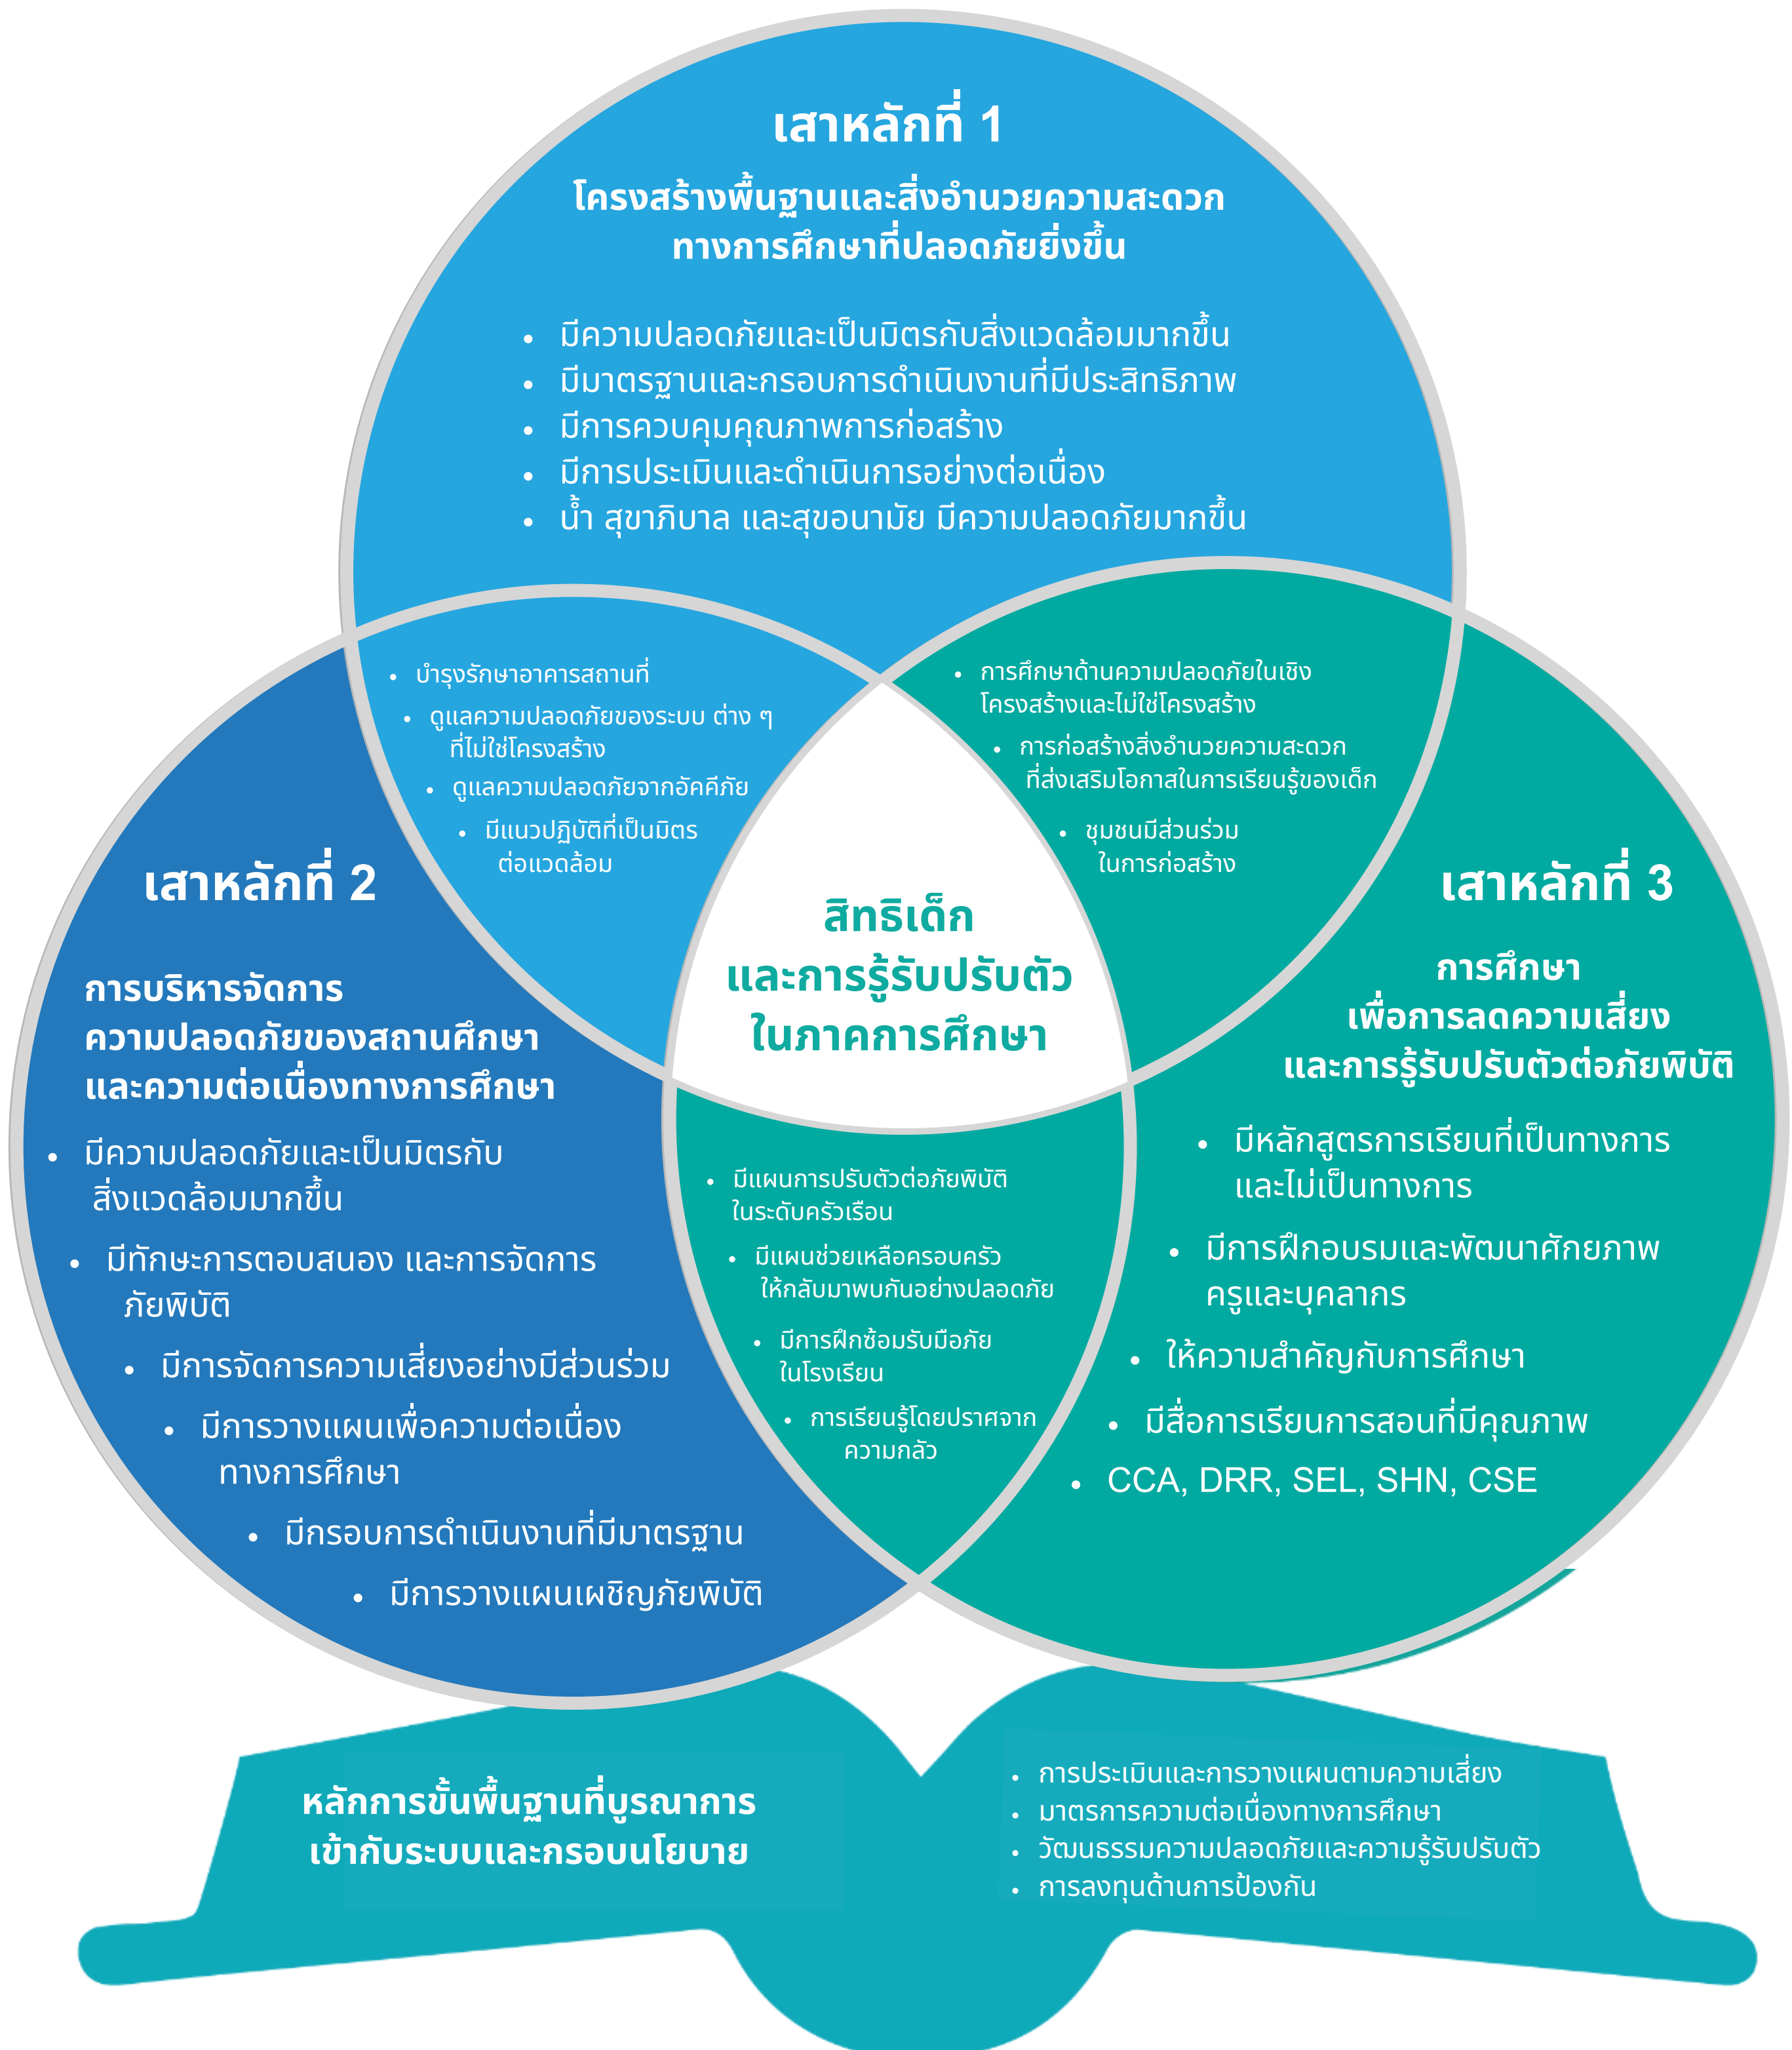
เสาหลักที่ 1

โครงสร้างพื้นฐานและสิ่งอำนวยความสะดวกทางการศึกษาที่ปลอดภัยยิ่งขึ้น

• มีความปลอดภัยและเป็นมิตรกับสิ่งแวดล้อมมากขึ้น
• มีมาตรฐานและกรอบการดำเนินงานที่มีประสิทธิภาพ
• มีการควบคุมคุณภาพการก่อสร้าง
• มีการประเมินและดำเนินการอย่างต่อเนื่อง
• น้ำ สุขาภิบาล และสุขอนามัย มีความปลอดภัยมากขึ้น

• บำรุงรักษาอาคารสถานที่
• ดูแลความปลอดภัยของระบบ ต่าง ๆ ที่ไม่ใช่โครงสร้าง
• ดูแลความปลอดภัยจากอัคคีภัย
• มีแนวปฏิบัติที่เป็นมิตรต่อแวดล้อม

• การศึกษาด้านความปลอดภัยในเชิงโครงสร้างและไม่ใช่โครงสร้าง
• การก่อสร้างสิ่งอำนวยความสะดวกที่ส่งเสริมโอกาสในการเรียนรู้ของเด็ก
• ชุมชนมีส่วนร่วมในการก่อสร้าง

เสาหลักที่ 2

การบริหารจัดการความปลอดภัยของสถานศึกษาและความต่อเนื่องทางการศึกษา

• มีความปลอดภัยและเป็นมิตรกับสิ่งแวดล้อมมากขึ้น
• มีทักษะการตอบสนอง และการจัดการภัยพิบัติ
• มีการจัดการความเสี่ยงอย่างมีส่วนร่วม
• มีการวางแผนเพื่อความต่อเนื่องทางการศึกษา
• มีกรอบการดำเนินงานที่มีมาตรฐาน
• มีการวางแผนเผชิญภัยพิบัติ

สิทธิเด็กและการรู้รับปรับตัวในภาคการศึกษา

เสาหลักที่ 3

การศึกษาเพื่อการลดความเสี่ยงและการรู้รับปรับตัวต่อภัยพิบัติ

• มีหลักสูตรการเรียนที่เป็นทางการและไม่เป็นทางการ
• มีการฝึกอบรมและพัฒนาศักยภาพครูและบุคลากร
• ให้ความสำคัญกับการศึกษา
• มีสื่อการเรียนการสอนที่มีคุณภาพ
• CCA, DRR, SEL, SHN, CSE

• มีแผนการปรับตัวต่อภัยพิบัติในระดับครัวเรือน
• มีแผนช่วยเหลือครอบครัวให้กลับมาพบกันอย่างปลอดภัย
• มีการฝึกซ้อมรับมือภัยในโรงเรียน
• การเรียนรู้โดยปราศจากความกลัว

หลักการขั้นพื้นฐานที่บูรณาการเข้ากับระบบและกรอบนโยบาย

• การประเมินและการวางแผนตามความเสี่ยง
• มาตรการความต่อเนื่องทางการศึกษา
• วัฒนธรรมความปลอดภัยและความรู้รับปรับตัว
• การลงทุนด้านการป้องกัน